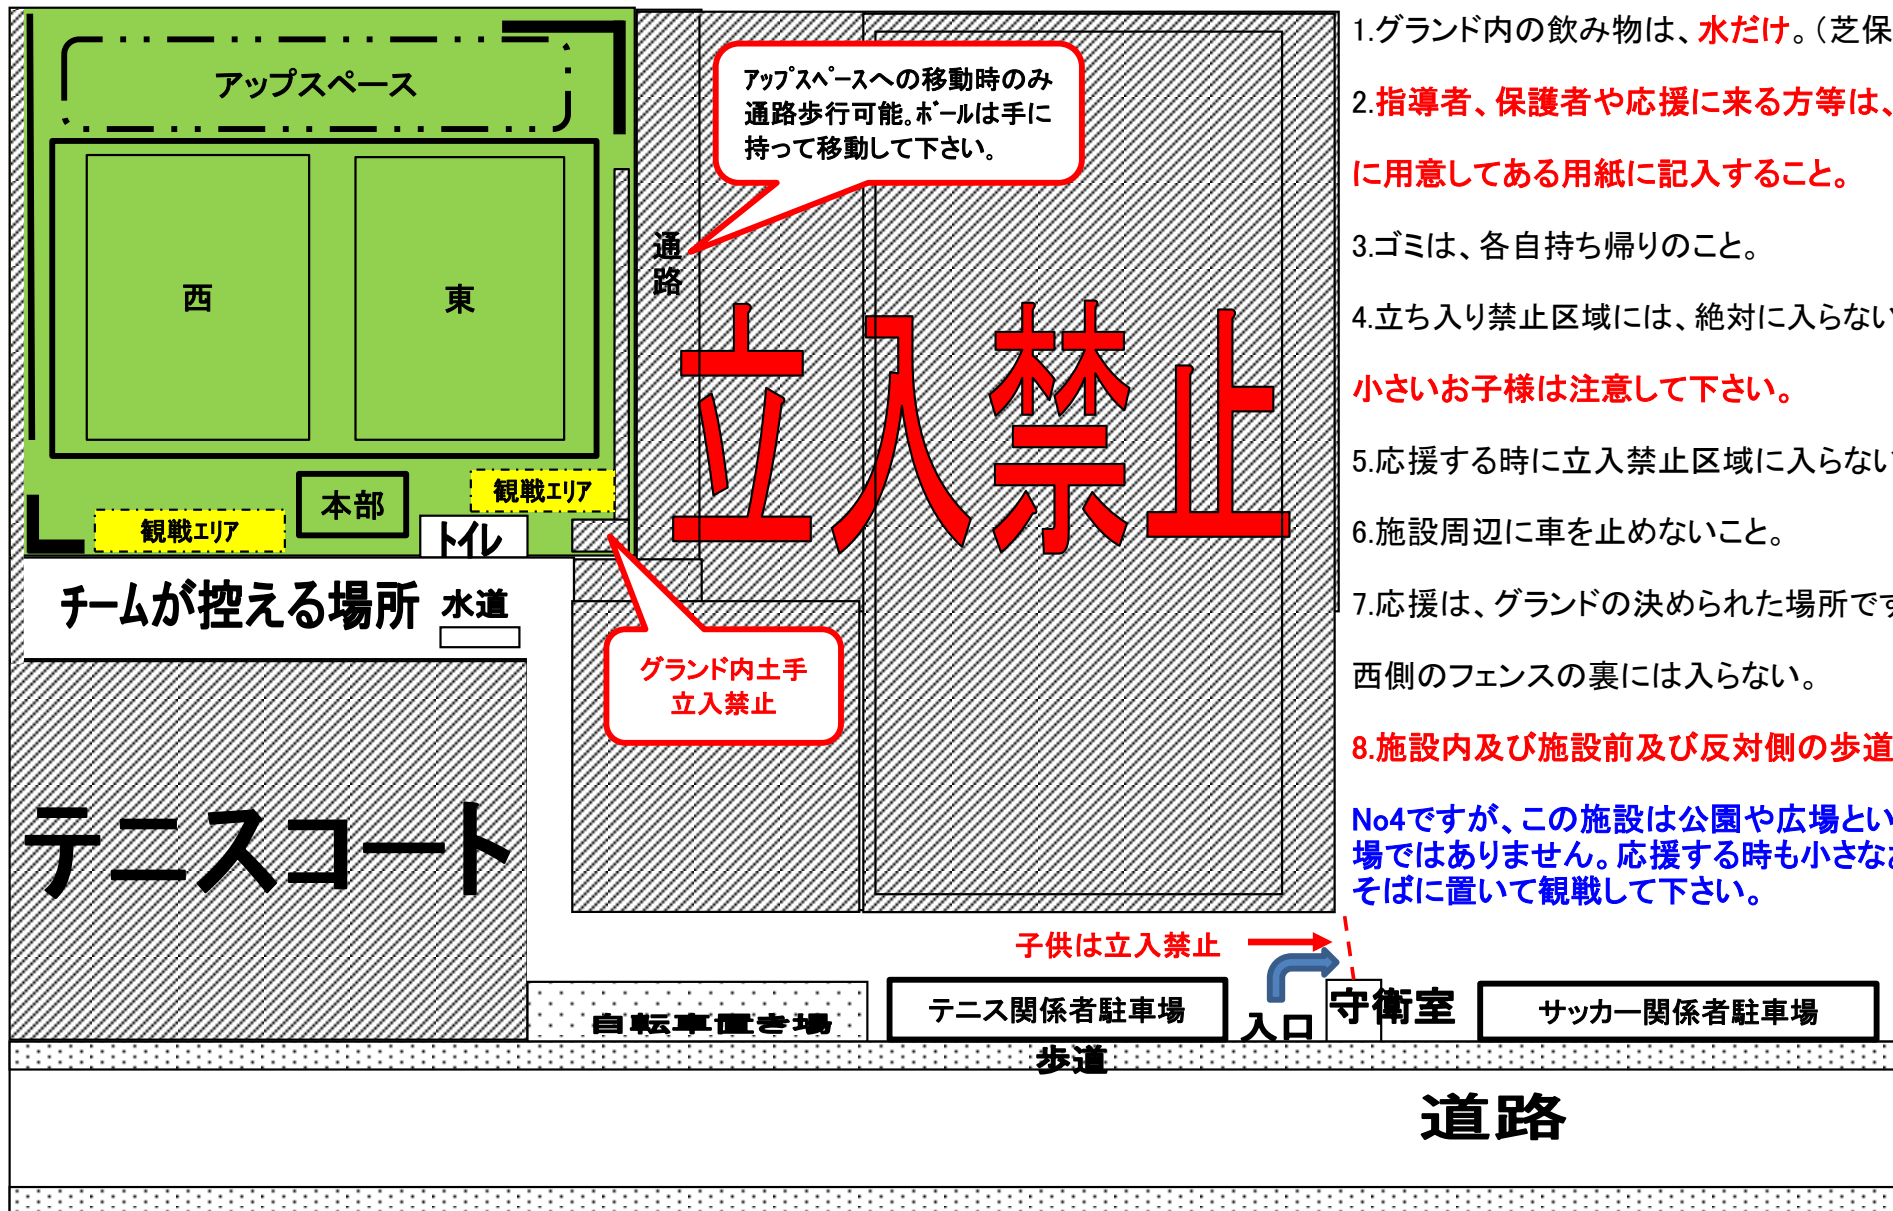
アップスペース

西

東

本部

観戦エリア

観戦エリア

トイレ

チームが控える場所

水道

アップスペースへの移動時のみ通路歩行可能。ボールは手に持って移動して下さい。

通路

立入禁止

グランド内土手立入禁止

テニスコート

子供は立入禁止

自転車置き場

テニス関係者駐車場

入口

守衛室

サッカー関係者駐車場

歩道

道路

1.グランド内の飲み物は、水だけ。（芝保

2.指導者、保護者や応援に来る方等は、

に用意してある用紙に記入すること。

3.ゴミは、各自持ち帰りのこと。

4.立ち入り禁止区域には、絶対に入らない

小さいお子様は注意して下さい。

5.応援する時に立入禁止区域に入らない

6.施設周辺に車を止めないこと。

7.応援は、グランドの決められた場所です

西側のフェンスの裏には入らない。

8.施設内及び施設前及び反対側の歩道

No4ですが、この施設は公園や広場とい
場ではありません。応援する時も小さな
そばに置いて観戦して下さい。